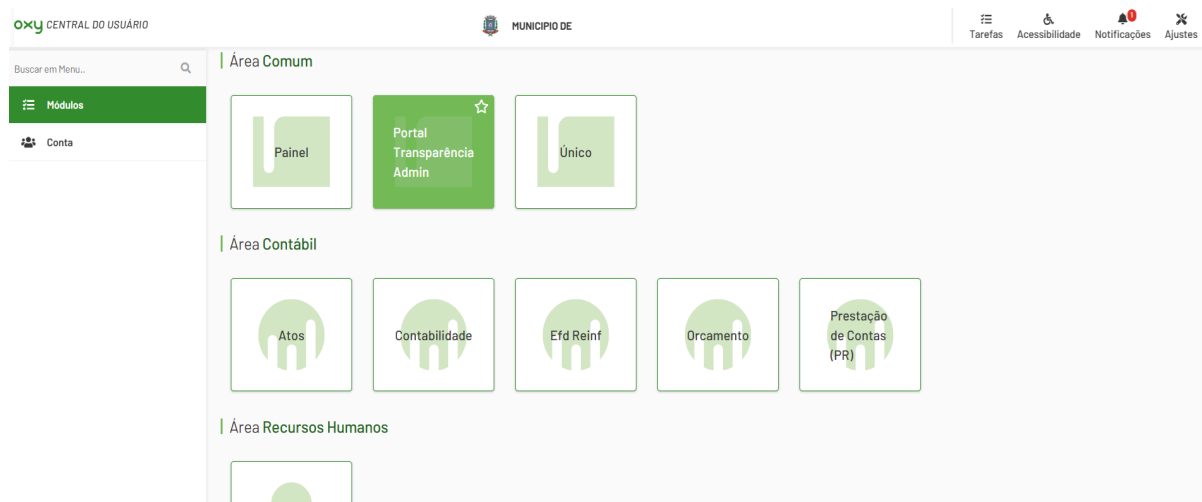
oxy CENTRAL DO USUÁRIO

MUNICIPIO DE

Tarefas Acessibilidade 1 Notificações Ajustes

Buscar em Menu...

Módulos

Conta

Área Comum

Painel

Portal Transparência Admin

Único

Área Contábil

Atos

Contabilidade

Efd Reinf

Orcamento

Prestação de Contas (PR)

Área Recursos Humanos